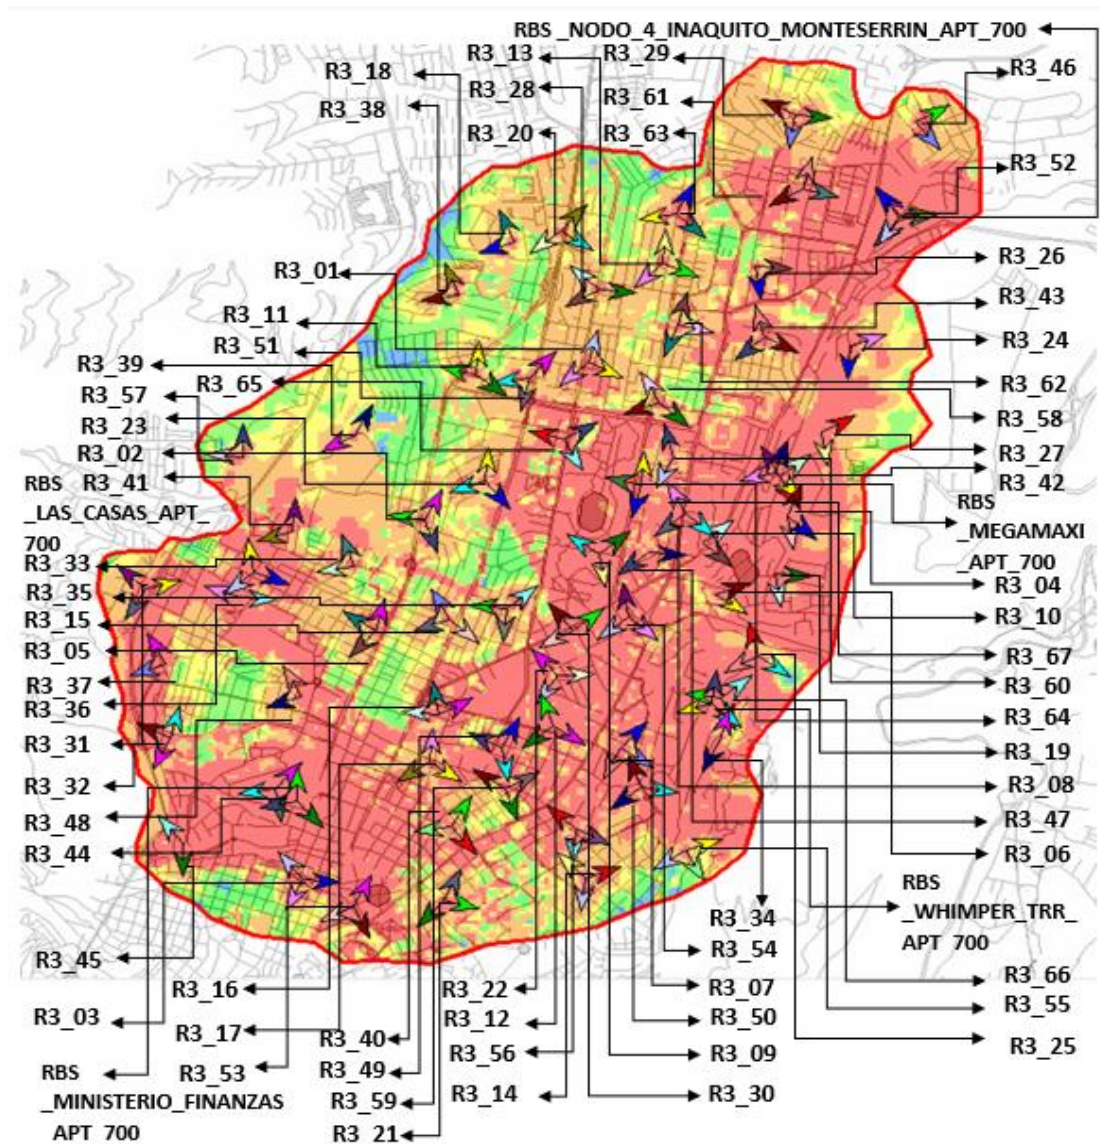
RBS _NODO_4_INAQUITO_MONTESERRIN_APT_700
R3_13
R3_29
R3_18
R3_46
R3_28
R3_61
R3_38
R3_20
R3_63
R3_52
R3_26
R3_01
R3_43
R3_11
R3_24
R3_51
R3_39
R3_65
R3_62
R3_57
R3_58
R3_23
R3_27
R3_02
R3_42
RBS _LAS_CASAS_APT_700
R3_41
RBS _MEGAMAXI _APT_700
R3_33
R3_04
R3_35
R3_15
R3_10
R3_05
R3_67
R3_37
R3_60
R3_36
R3_64
R3_31
R3_19
R3_32
R3_08
R3_48
R3_47
R3_44
R3_06
RBS _WHIMPER_TRR_ APT_700
R3_34
R3_54
R3_45
R3_66
R3_16
R3_22
R3_07
R3_55
R3_03
R3_12
R3_50
R3_17
R3_40
R3_25
R3_56
R3_09
R3_53
R3_49
RBS _MINISTERIO_FINANZAS APT_700
R3_14
R3_30
R3_59
R3_21